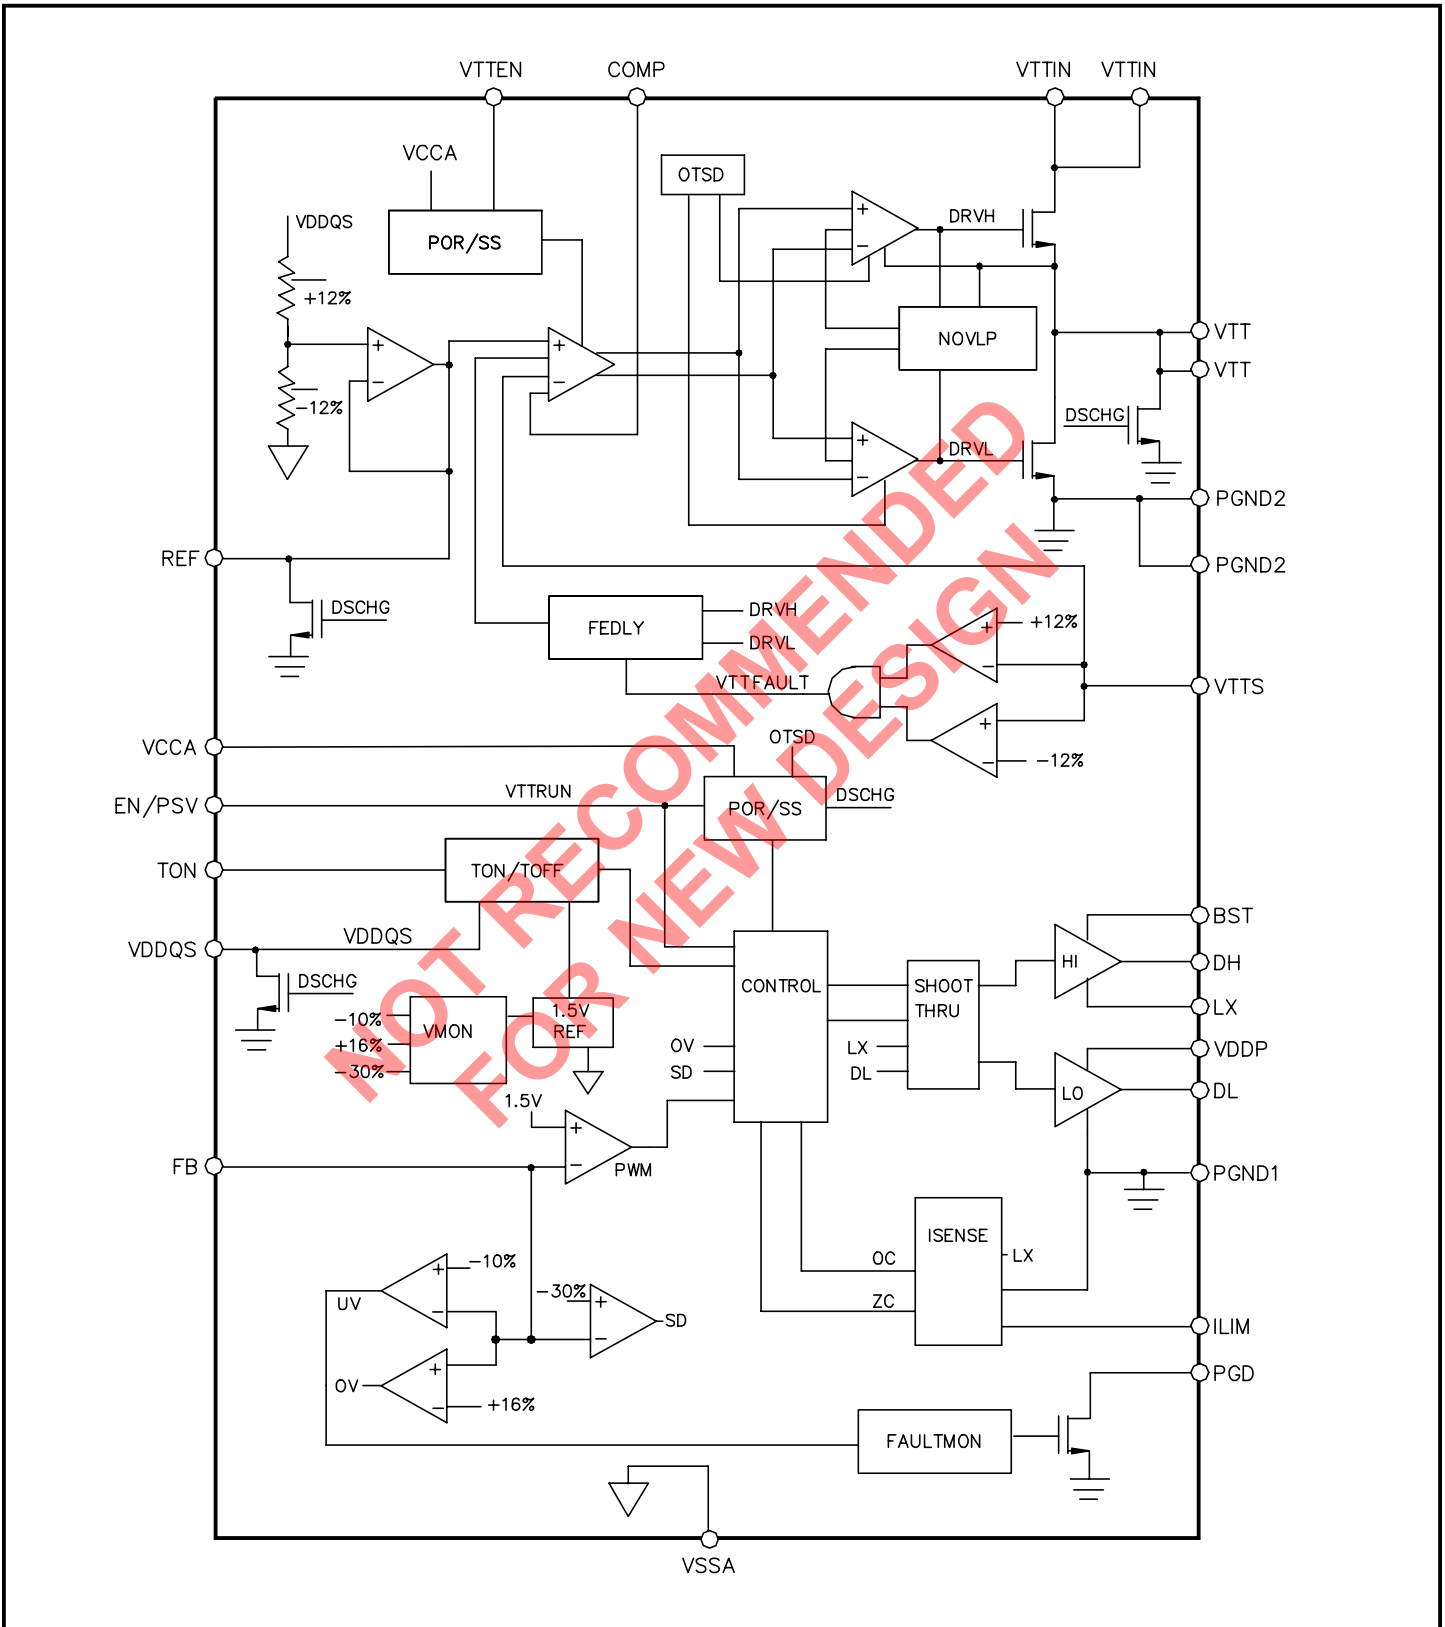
VTTEN
COMP
VTTIN
VTTIN
VCCA
POR/SS
OTSD
VDDQS
+12%
−12%
+
−
+
−
+
−
DRVH
NOVLP
VTT
VTT
DSCHG
+
−
DRVL
PGND2
PGND2
REF
DSCHG
FEDLY
DRVH
DRVL
+12%
+
−
VTTFAULT
VTTS
+
−
−12%
VCCA
OTSD
EN/PSV
VTTRUN
POR/SS
DSCHG
TON
TON/TOFF
VDDQS
VDDQS
DSCHG
−10%
+16%
−30%
VMON
1.5V REF
OV
SD
CONTROL
SHOOT THRU
LX
DL
HI
LO
BST
DH
LX
VDDP
DL
PGND1
1.5V
+
−
PWM
FB
ISENSE
OC
ZC
LX
ILIM
UV
+
−
−10%
−30%
+
−
SD
OV
+
−
+16%
PGD
FAULTMON
VSSA
NOT RECOMMENDED FOR NEW DESIGN